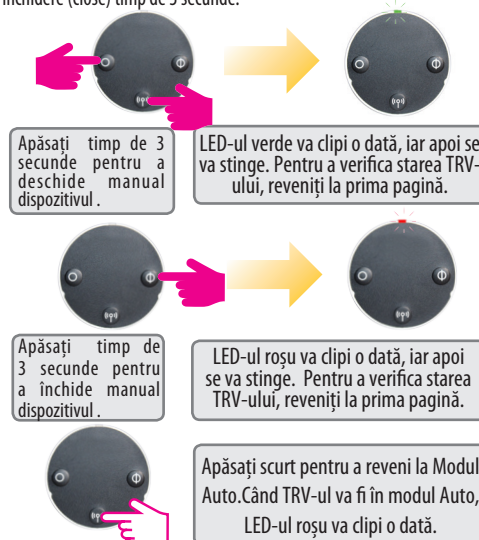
închidere (close) timp de 3 secunde.

Apăsați timp de 3 secunde pentru a deschide manual dispozitivul .

LED-ul verde va clipi o dată, iar apoi se va stinge. Pentru a verifica starea TRV-ului, reveniți la prima pagină.

Apăsați timp de 3 secunde pentru a închide manual dispozitivul .

LED-ul roșu va clipi o dată, iar apoi se va stinge. Pentru a verifica starea TRV-ului, reveniți la prima pagină.

Apăsați scurt pentru a reveni la Modul Auto.Când TRV-ul va fi în modul Auto, LED-ul roșu va clipi o dată.